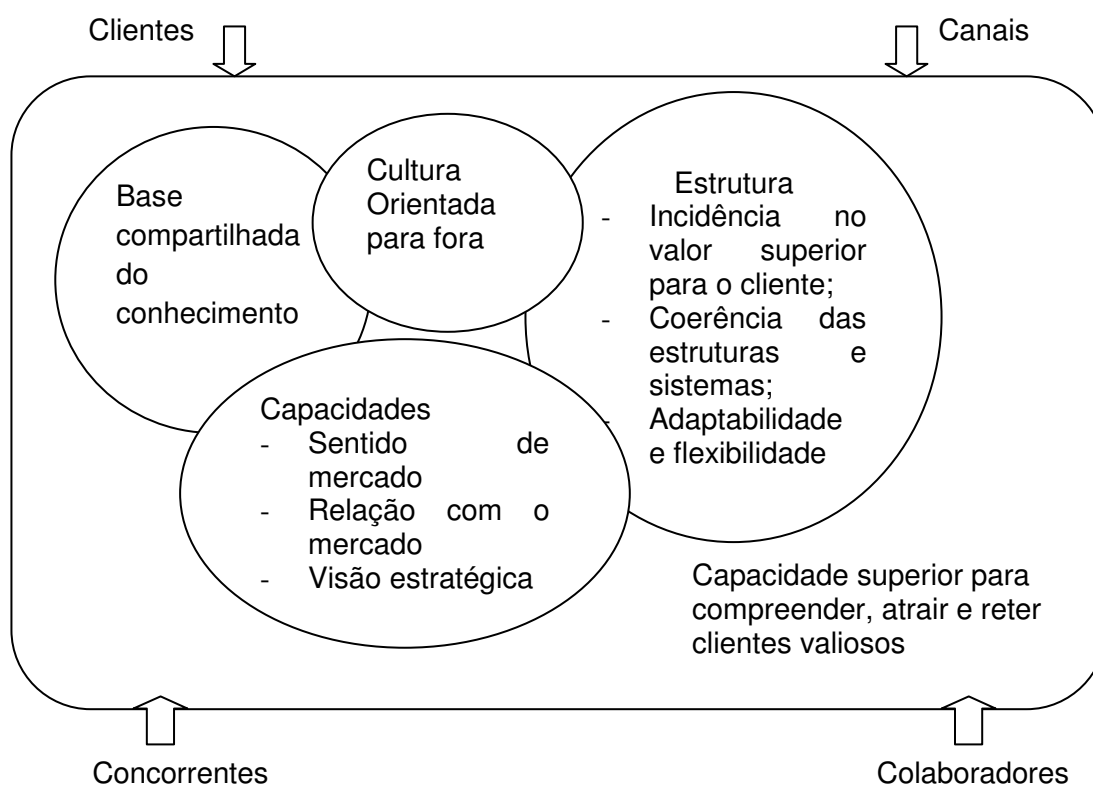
Clientes

Canais

Base compartilhada do conhecimento

Cultura Orientada para fora

Estrutura
- Incidência no valor superior para o cliente;
- Coerência das estruturas e sistemas;
- Adaptabilidade e flexibilidade

Capacidades
- Sentido de mercado
- Relação com o mercado
- Visão estratégica

Capacidade superior para compreender, atrair e reter clientes valiosos

Concorrentes

Colaboradores